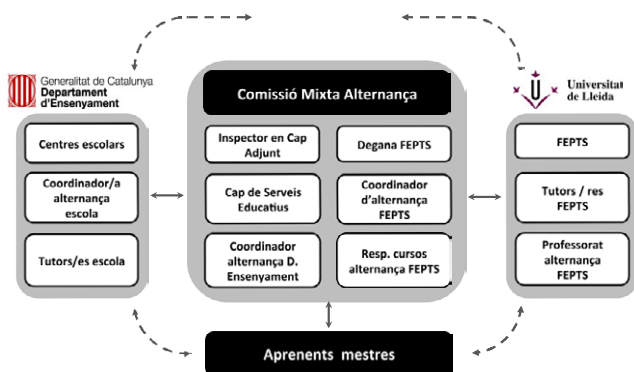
Generalitat de Catalunya
Departament d'Ensenyament

Centres escolars

Coordinador/a alternança escola

Tutors/es escola

Comissió Mixta Alternança

Inspector en Cap Adjunt

Degana FEPTS

Cap de Serveis Educatius

Coordinador d'alternança FEPTS

Coordinador alternança D. Ensenyament

Resp. cursos alternança FEPTS

Universitat de Lleida

FEPTS

Tutors / res FEPTS

Professorat alternança FEPTS

Aprenents mestres